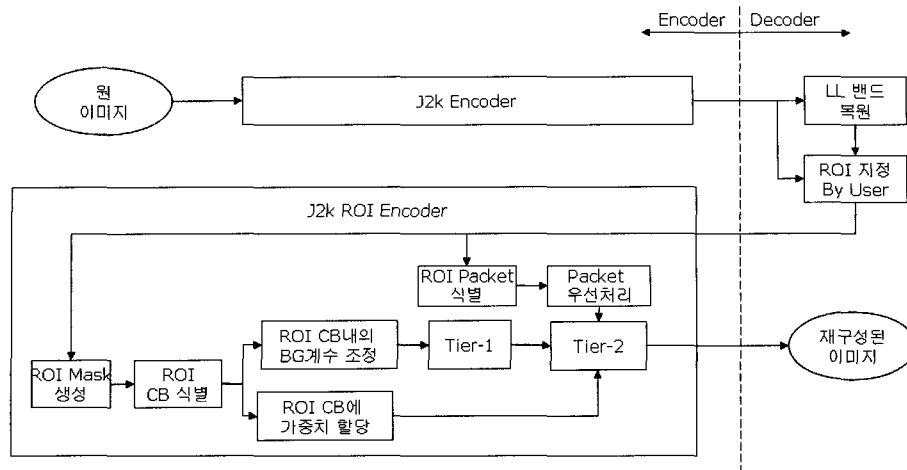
Encoder
Decoder

원
이미지

J2k Encoder

LL 밴드
복원

ROI 지정
By User

J2k ROI Encoder

ROI Packet
식별

Packet
우선처리

ROI Mask
생성

ROI
CB 식별

ROI CB내의
BG계수 조정

Tier-1

Tier-2

재구성된
이미지

ROI CB에
가중치 할당